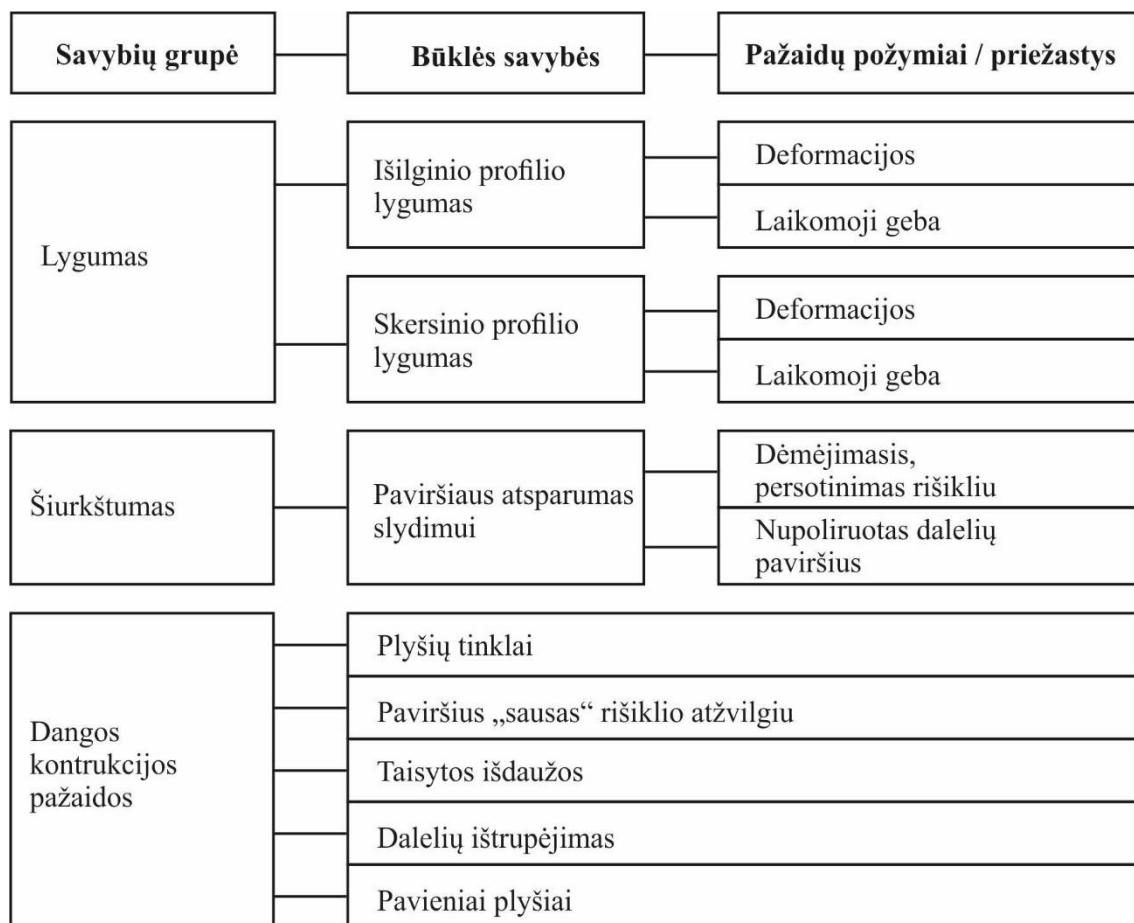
Savybių grupė

Būklės savybės

Pažaidų požymiai / priežastys

Lygumas

Išilginio profilio lygumas

Deformacijos

Laikomoji geba

Skersinio profilio lygumas

Deformacijos

Laikomoji geba

Šiurkštumas

Paviršiaus atsparumas slydimui

Dėmėjimasis, persotinimas rišikliu

Nupoliruotas dalelių paviršius

Dangos kontrukcijos pažaidos

Plyšių tinklai

Paviršius „sausas“ rišiklio atžvilgiu

Taisytos išdaužos

Dalelių ištrupėjimas

Pavieniai plyšiai